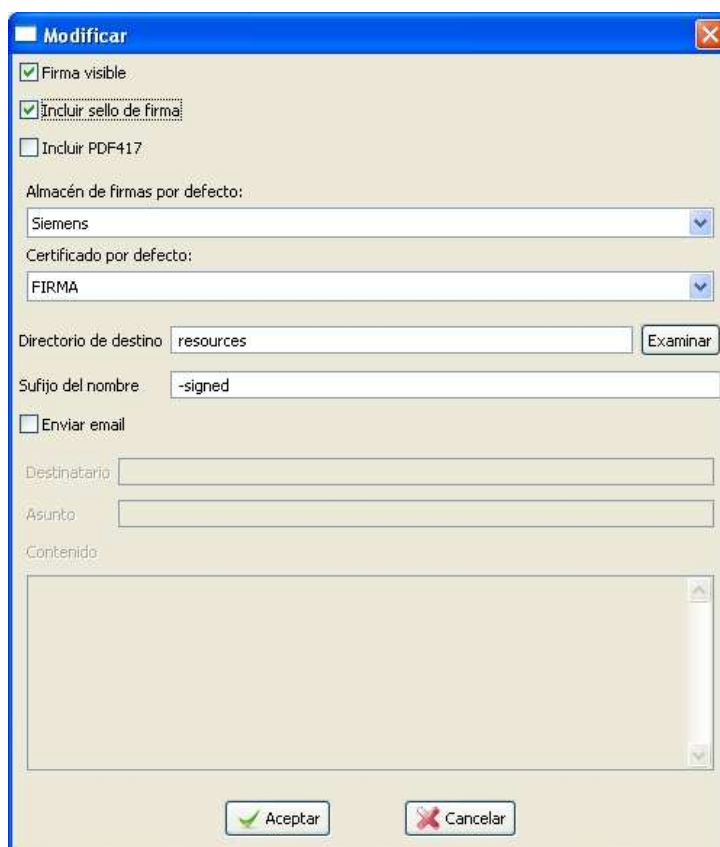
Modificar

Firma visible

Incluir sello de firma

Incluir PDF417

Almacén de firmas por defecto:

Siemens

Certificado por defecto:

FIRMA

Directorio de destino resources Examinar

Sufijo del nombre -signed

Enviar email

Destinatario

Asunto

Contenido

Aceptar Cancelar